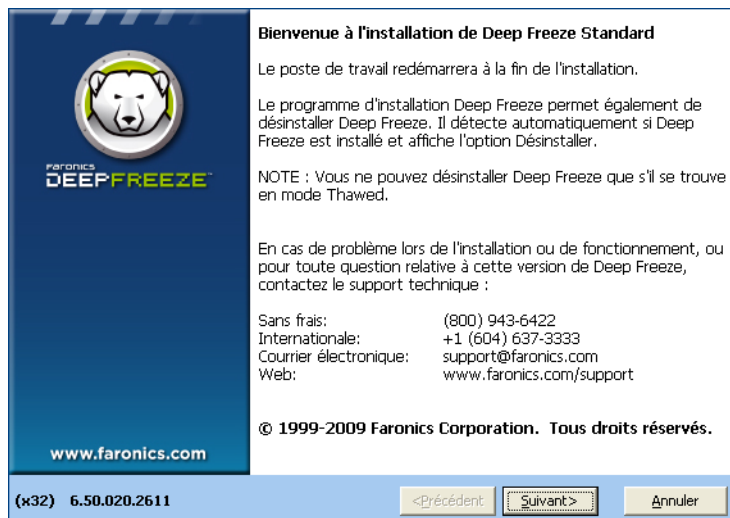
Faronics
DEEPFREEZE™

www.faronics.com

Bienvenue à l'installation de Deep Freeze Standard

Le poste de travail redémarrera à la fin de l'installation.

Le programme d'installation Deep Freeze permet également de désinstaller Deep Freeze. Il détecte automatiquement si Deep Freeze est installé et affiche l'option Désinstaller.

NOTE : Vous ne pouvez désinstaller Deep Freeze que s'il se trouve en mode Thawed.

En cas de problème lors de l'installation ou de fonctionnement, ou pour toute question relative à cette version de Deep Freeze, contactez le support technique :

| | |
|---|---|
| Sans frais: | (800) 943-6422 |
| Internationale: | +1 (604) 637-3333 |
| Courrier électronique: | support@faronics.com |
| Web: | www.faronics.com/support |

© 1999-2009 Faronics Corporation. Tous droits réservés.

(x32) 6.50.020.2611

<Précédent | Suivant> | Annuler